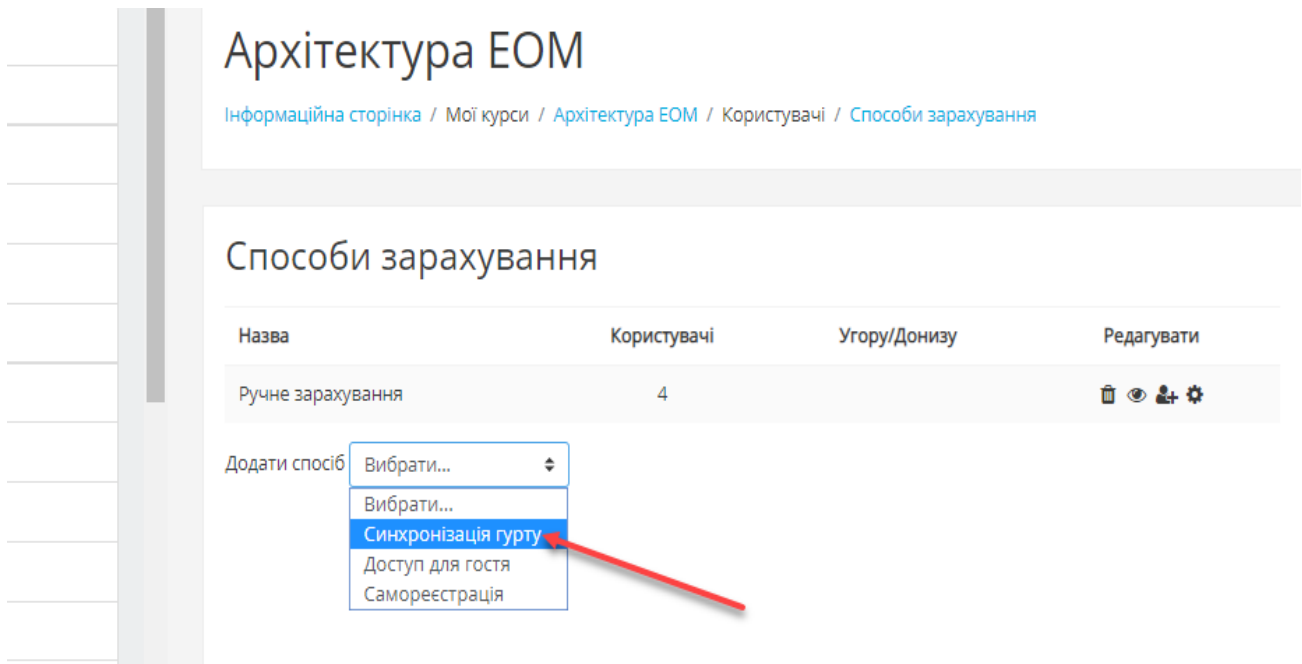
Архітектура ЕОМ

Інформаційна сторінка / Мої курси / Архітектура ЕОМ / Користувачі / Способи зарахування

Способи зарахування

| Назва | Користувачі | Угору/Донизу | Редагувати |
|---|---|---|---|
| Ручне зарахування | 4 | | |

Додати спосіб Вибрати...

Вибрати...
Синхронізація гурту
Доступ для гостя
Самореєстрація